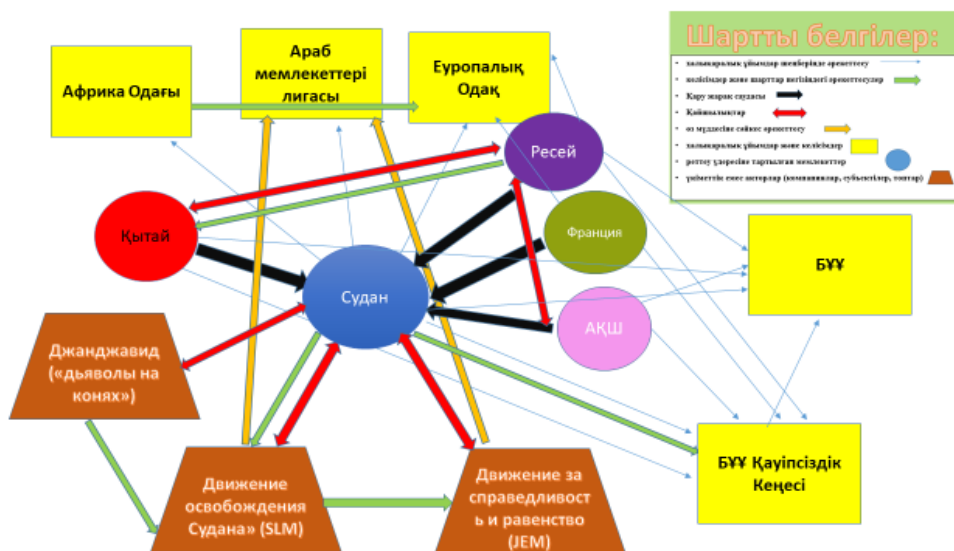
Африка Одағы

Араб мемлекеттері лигасы

Еуропалық Одақ

Шартты белгілер:

халықаралық ұйымдар шеңберінде әрекеттесу

келісімдер және шарттар негізіндегі әрекеттесулер

Қару жарақ саудасы

Қайшылықтар

өз мүддесіне сәйкес әрекеттесу

халықаралық ұйымдар және келісімдер

реттеу үдерісіне тартылған мемлекеттер

үкіметтік емес акторлар (компаниялар, субъектілер, топтар)

Ресей

Франция

Қытай

Судан

БҰҰ

АҚШ

Джанджавид («дьяволы на конях»)

БҰҰ Қауіпсіздік Кеңесі

Движение освобождения Судана» (SLM)

Движение за справедливость и равенство (JEM)